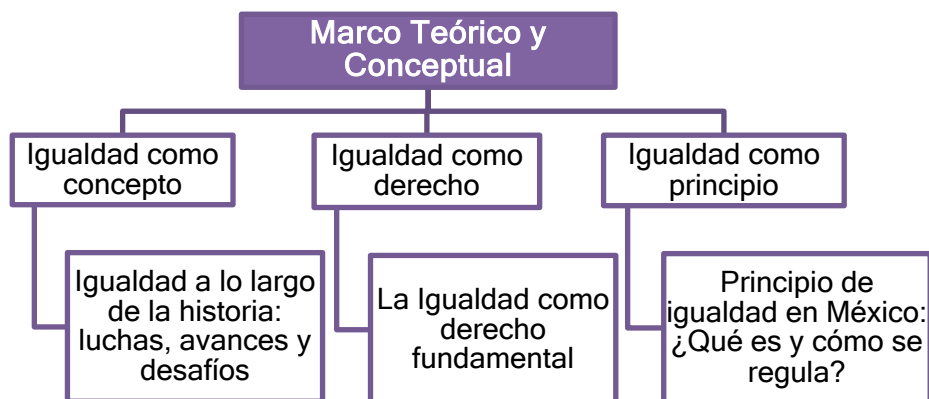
Marco Teórico y Conceptual

Igualdad como concepto

Igualdad a lo largo de la historia: luchas, avances y desafíos

Igualdad como derecho

La Igualdad como derecho fundamental

Igualdad como principio

Principio de igualdad en México: ¿Qué es y cómo se regula?